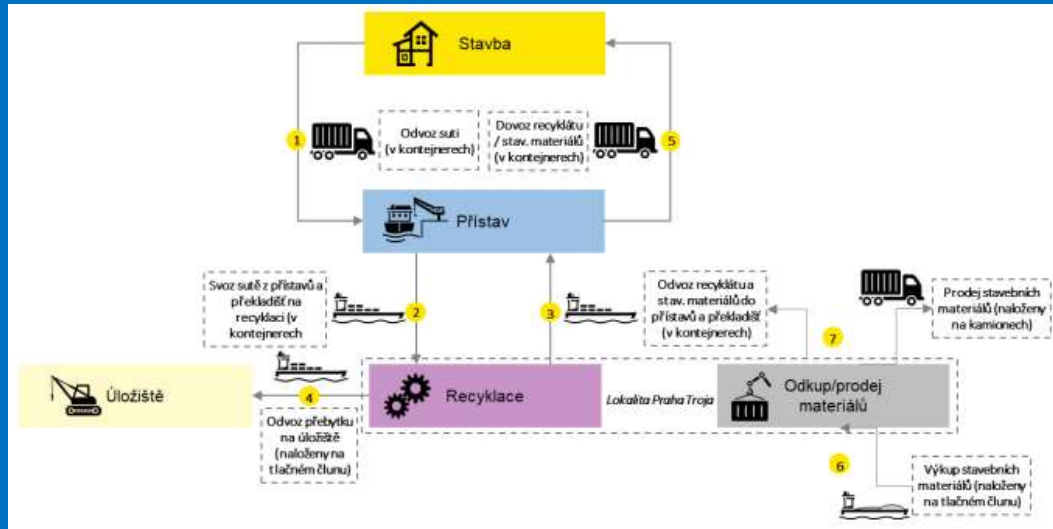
Stavba

1

Odvoz suti (v kontejnerech)

Dovoz recyklátu / stav. materiálů (v kontejnerech)

5

Přístav

Svoz sutě z přístavů a překladišť na recyklaci (v kontejnerech

2

3

Odvoz recyklátu a stav. materiálů do přístavů a překladišť (v kontejnerech)

7

Prodej stavebních materiálů (naloženy na kamionech)

Úložiště

4

Recyklace

Lokalita Praha Troja

Odkup/prodej materiálů

Odvoz přebytku na úložiště (naloženy na tlačném člunu)

6

Výkup stavebních materiálů (naloženy na tlačném člunu)